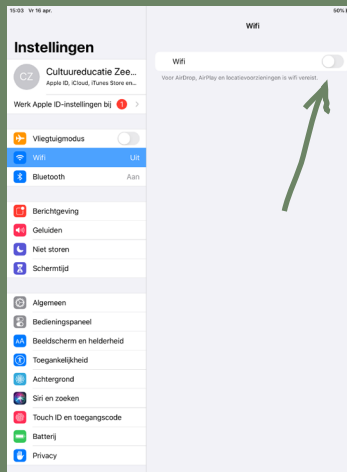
15:33 Vr 16 apr.

60%

Instellingen

CZ

Cultuureducatie Zee...

Apple ID, iCloud, iTunes Store en...

Werk Apple ID-instellingen bij

1

Vliegtuigmodus

Wifi

Uit

Bluetooth

Aan

Berichtgeving

Geluiden

Niet storen

Schermtijd

Algemeen

Bedieningspaneel

Beeldscherm en helderheid

Toegankelijkheid

Achtergrond

Siri en zoeken

Touch ID en toegangscode

Batterij

Privacy

Wifi

Wifi

Voor AirDrop, AirPlay en locatievoorzieningen is wifi vereist.